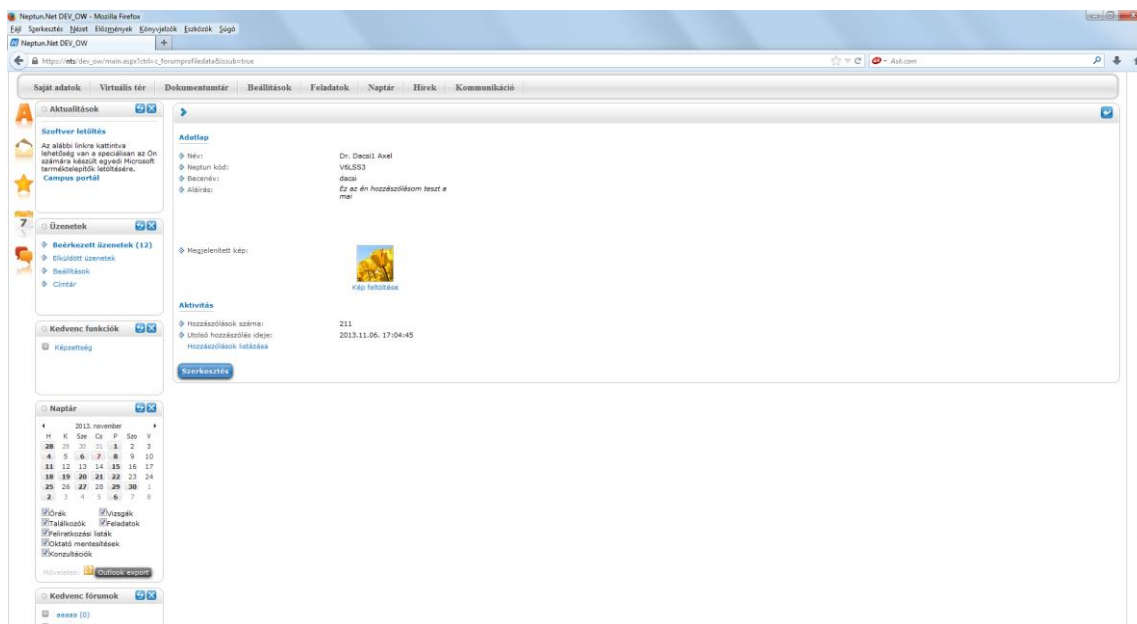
Neptun.Net DEV_OW - Mozilla Firefox
Fájl Szerkesztés Nézet Előzmények Könyvjelzők Eszközök Súgó
Neptun.Net DEV_OW
https://nts/dev_ow/main.aspx?ctrl=c_forumprofiledata&issub=true
Ask.com

Saját adatok Virtuális tér Dokumentumtár Beállítások Feladatok Naptár Hírek Kommunikáció

Aktualitások
Szoftver letöltés
Az alábbi linkre kattintva lehetőség van a speciálisan az Ön számára készült egyedi Microsoft terméktelepítők letöltésére.
Campus portál

Üzenetek
Beérkezett üzenetek (12)
Elküldött üzenetek
Beállítások
Címtár

Kedvenc funkciók
Képzettség

Naptár
2013. november
| H | K | Sze | Cs | P | Szo | V |
|---|---|---|---|---|---|---|
| 28 | 29 | 30 | 31 | 1 | 2 | 3 |
| 4 | 5 | 6 | 7 | 8 | 9 | 10 |
| 11 | 12 | 13 | 14 | 15 | 16 | 17 |
| 18 | 19 | 20 | 21 | 22 | 23 | 24 |
| 25 | 26 | 27 | 28 | 29 | 30 | 1 |
| 2 | 3 | 4 | 5 | 6 | 7 | 8 |
Órák Vizsgák
Találkozók Feladatok
Feliratkozási listák
Oktató mentesítések
Konzultációk
Műveletek: Outlook export

Kedvenc fórumok
aaaaa (0)

Adatlap
Név: Dr. Dacsi1 Axel
Neptun kód: V6LSS3
Becenév: dacsi
Aláírás: Ez az én hozzászólásom teszt a mei
Megjelenített kép:
Kép feltöltése
Aktivitás
Hozzászólások száma: 211
Utolsó hozzászólás ideje: 2013.11.06. 17:04:45
Hozzászólások listázása
Szerkesztés